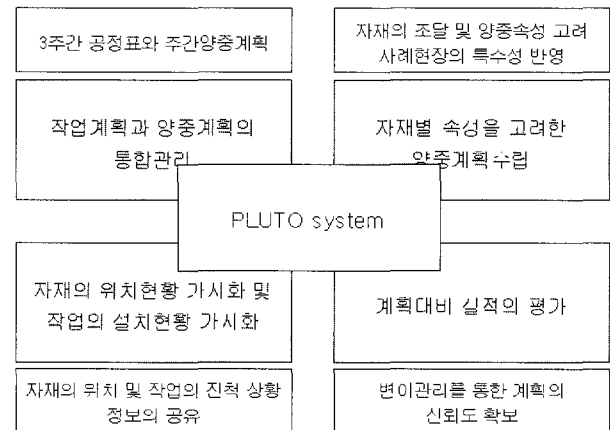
3주간 공정표와 주간양중계획

자재의 조달 및 양중속성 고려 사례현장의 특수성 반영

작업계획과 양중계획의 통합관리

자재별 속성을 고려한 양중계획 수립

PLUTO system

자재의 위치현황 가시화 및 작업의 설치현황 가시화

계획대비 실적의 평가

자재의 위치 및 작업의 진척 상황 정보의 공유

변이관리를 통한 계획의 신뢰도 확보